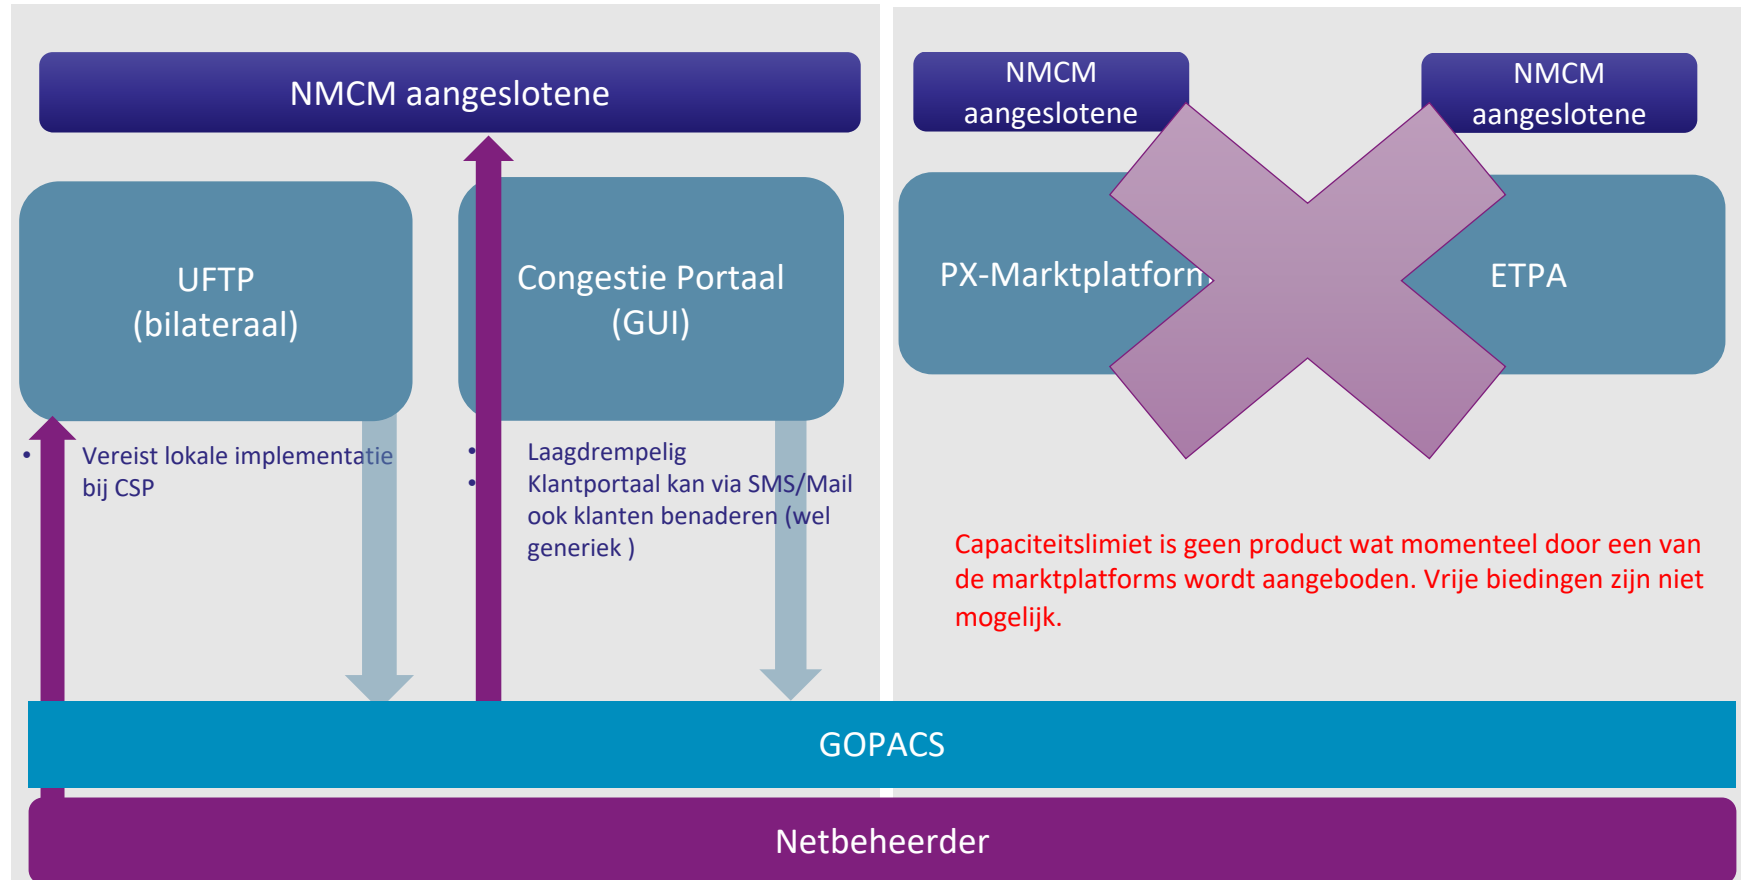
NMCM aangeslotene

UFTP
(bilateraal)

Congestie Portaal
(GUI)

• Vereist lokale implementatie bij CSP

• Laagdrempelig
• Klantportaal kan via SMS/Mail ook klanten benaderen (wel generiek )

NMCM aangeslotene

NMCM aangeslotene

PX-Marktplatform

ETPA

Capaciteitslimiet is geen product wat momenteel door een van de marktplatforms wordt aangeboden. Vrije biedingen zijn niet mogelijk.

GOPACS

Netbeheerder